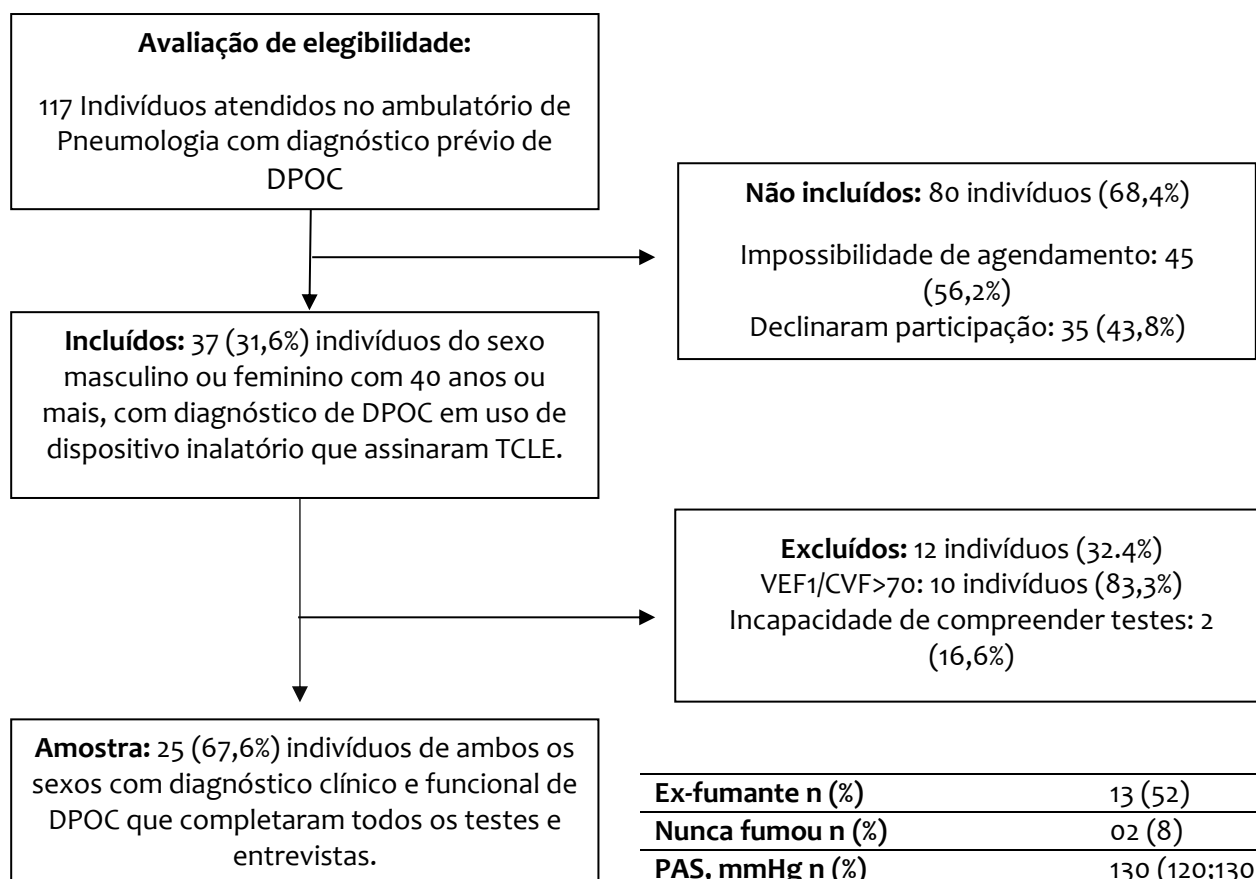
**Avaliação de elegibilidade:**

117 Indivíduos atendidos no ambulatório de Pneumologia com diagnóstico prévio de DPOC

**Não incluídos:** 80 indivíduos (68,4%)

Impossibilidade de agendamento: 45 (56,2%)
Declinaram participação: 35 (43,8%)

**Incluídos:** 37 (31,6%) indivíduos do sexo masculino ou feminino com 40 anos ou mais, com diagnóstico de DPOC em uso de dispositivo inalatório que assinaram TCLE.

**Excluídos:** 12 indivíduos (32.4%)
VEF1/CVF>70: 10 indivíduos (83,3%)
Incapacidade de compreender testes: 2 (16,6%)

**Amostra:** 25 (67,6%) indivíduos de ambos os sexos com diagnóstico clínico e funcional de DPOC que completaram todos os testes e entrevistas.

| | |
|---|---|
| **Ex-fumante n (%)** | 13 (52) |
| **Nunca fumou n (%)** | 02 (8) |
| **PAS, mmHg n (%)** | 130 (120;130 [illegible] |